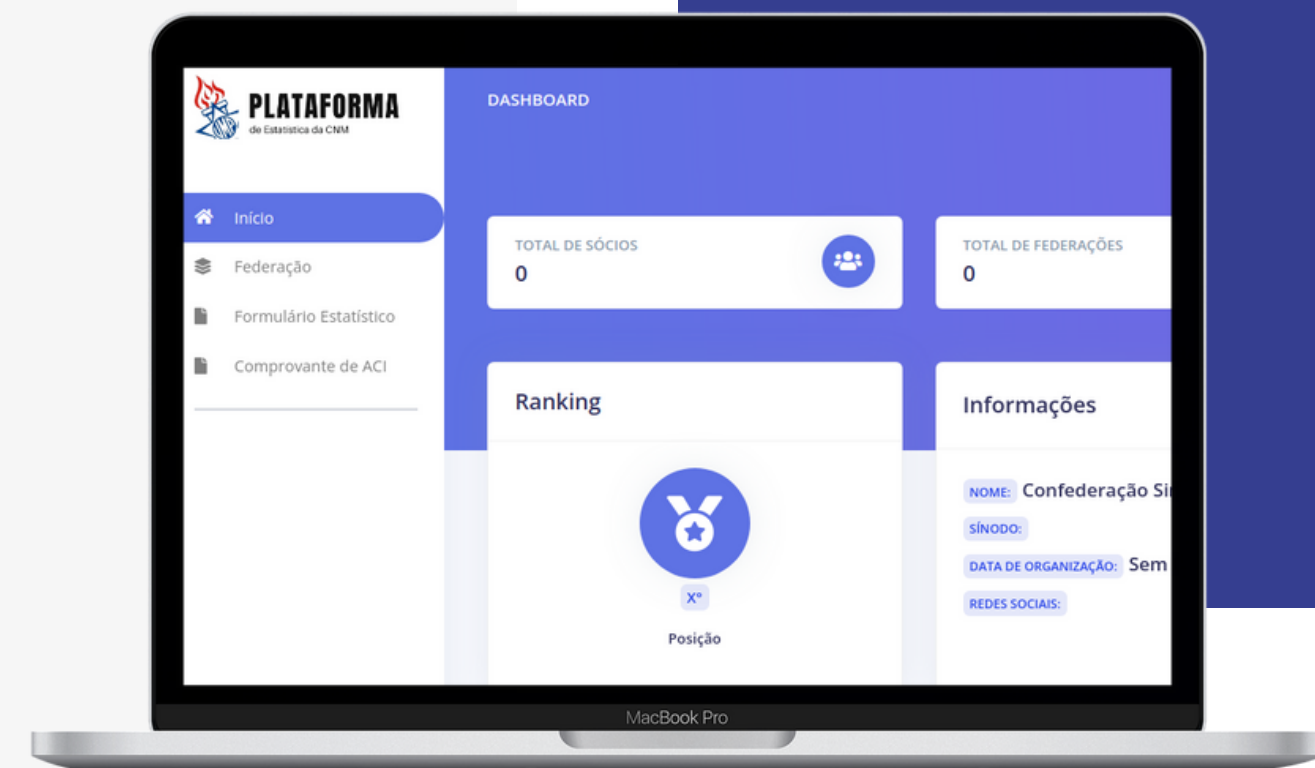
PLATAFORMA
de Estatística da CNM

Início
Federação
Formulário Estatístico
Comprovante de ACI

DASHBOARD

TOTAL DE SÓCIOS
0

TOTAL DE FEDERAÇÕES
0

Ranking

Xº
Posição

Informações

NOME: Confederação Si

SÍNODO:

DATA DE ORGANIZAÇÃO: Sem

REDES SOCIAIS:

MacBook Pro